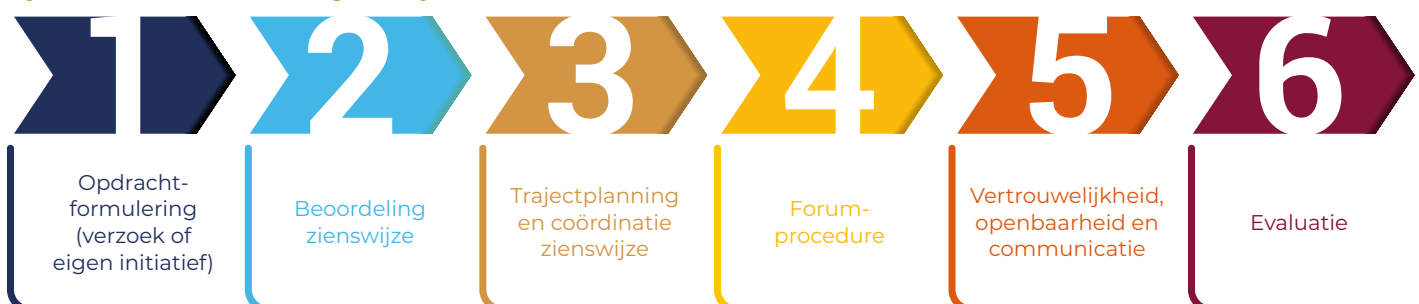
1

Opdracht-formulering (verzoek of eigen initiatief)

2

Beoordeling zienswijze

3

Trajectplanning en coördinatie zienswijze

4

Forum-procedure

5

Vertrouwelijkheid, openbaarheid en communicatie

6

Evaluatie